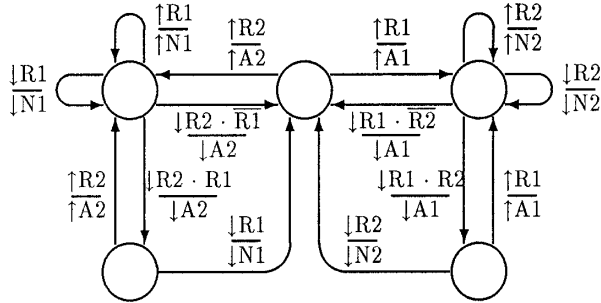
$\frac{\uparrow R1}{\uparrow N1}$

$\frac{\uparrow R2}{\uparrow A2}$

$\frac{\uparrow R1}{\uparrow A1}$

$\frac{\uparrow R2}{\uparrow N2}$

$\frac{\downarrow R1}{\downarrow N1}$

$\frac{\downarrow R2 \cdot \overline{R1}}{\downarrow A2}$

$\frac{\downarrow R1 \cdot \overline{R2}}{\downarrow A1}$

$\frac{\downarrow R2}{\downarrow N2}$

$\frac{\uparrow R2}{\uparrow A2}$

$\frac{\downarrow R2 \cdot R1}{\downarrow A2}$

$\frac{\downarrow R1 \cdot R2}{\downarrow A1}$

$\frac{\uparrow R1}{\uparrow A1}$

$\frac{\downarrow R1}{\downarrow N1}$

$\frac{\downarrow R2}{\downarrow N2}$